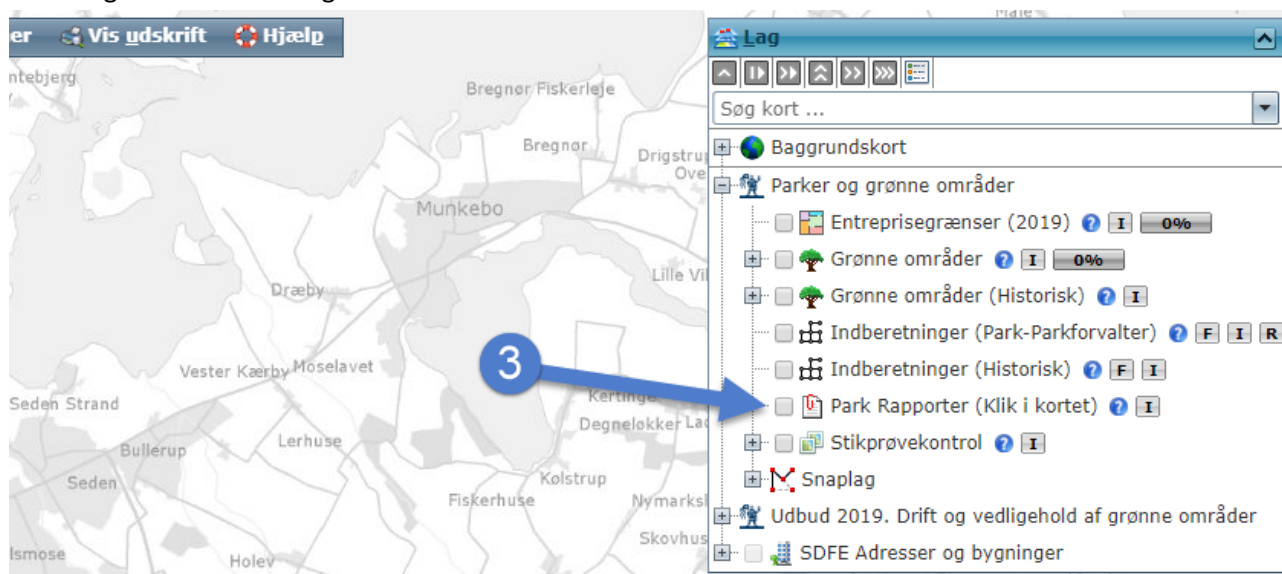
er Vis udskrift Hjælp

ntebjerg
Bregnør Fiskerleje
Bregnør
Drigstrup
Ove
Munkebo
Lille Vi
Dræby
Vester Kærby Moselavet
Seden Strand
Kerting
Degnelokker Lad
Lerhuse
Bullerup
Seden
Kølstrup
Fiskerhuse
Nymarksh
Skovhus
Ismose
Holev

Lag
Søg kort ...
Baggrundskort
Parker og grønne områder
Entreprisegrænser (2019) I 0%
Grønne områder I 0%
Grønne områder (Historisk) I
Indberetninger (Park-Parkforvalter) F I R
Indberetninger (Historisk) F I
Park Rapporter (Klik i kortet) I
Stikprøvekontrol I
Snaplag
Udbud 2019. Drift og vedligehold af grønne områder
SDFE Adresser og bygninger

3